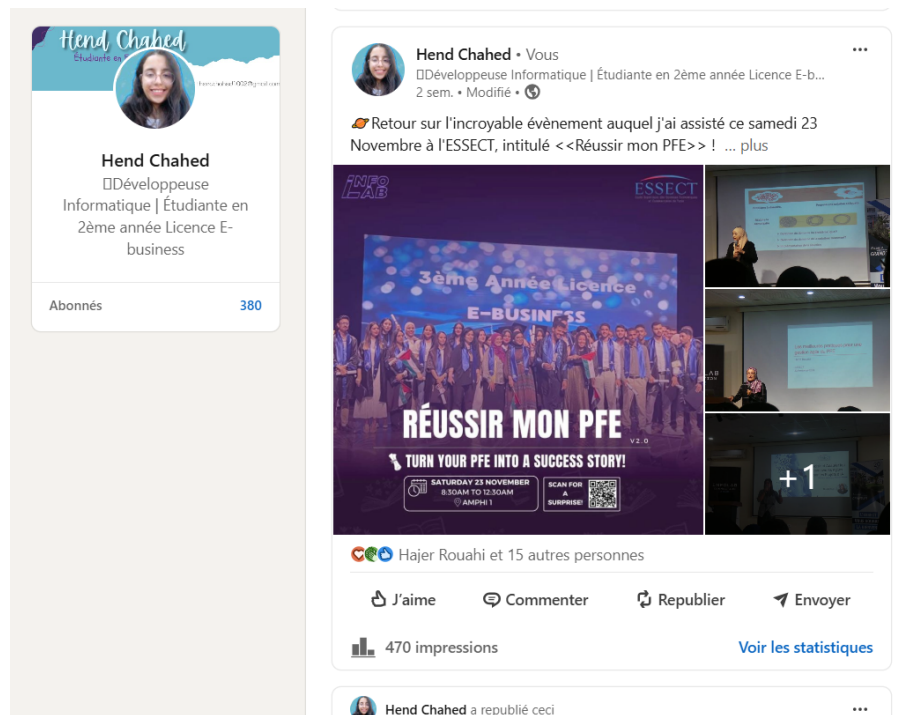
Hend Chahed
Étudiante en

Hend Chahed
Développeuse Informatique | Étudiante en 2ème année Licence E-business

Abonnés 380

Hend Chahed • Vous
Développeuse Informatique | Étudiante en 2ème année Licence E-b...
2 sem. • Modifié •

Retour sur l'incroyable évènement auquel j'ai assisté ce samedi 23 Novembre à l'ESSECT, intitulé <<Réussir mon PFE>> ! ... plus

INFO LAB
ESSECT
3ème Année Licence
E-BUSINESS
RÉUSSIR MON PFE V2.0
TURN YOUR PFE INTO A SUCCESS STORY!
SATURDAY 23 NOVEMBER
8:30AM TO 12:30AM
AMPHI 1
SCAN FOR A SURPRISE!

+1

Hajer Rouahi et 15 autres personnes

J'aime
Commenter
Republier
Envoyer

470 impressions
Voir les statistiques

Hend Chahed a republié ceci